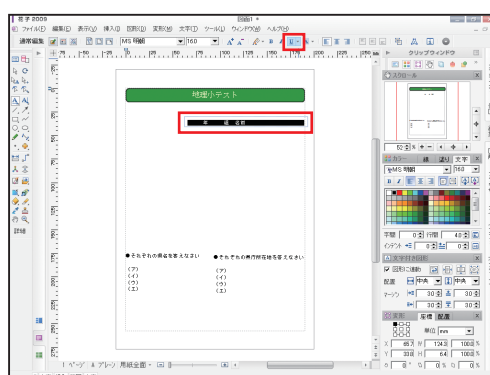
花子 2009 図面1 *

ファイル(F) 編集(E) 表示(V) 挿入(I) 図形(D) 書式(O) 文字(T) ツール(L) ウィンドウ(W) ヘルプ(H)

通常編集 MS 明朝 16.0

クリップウィンドウ

スクロール

地理小テスト

年 組 名前

●それぞれの県名を答えなさい
(ア)
(イ)
(ウ)
(エ)

●それぞれの県庁所在地を答えなさい
(ア)
(イ)
(ウ)
(エ)

カラー 線 塗り 文字

MS 明朝 16.0

字間 0 行間 4.0

インデント 0 0

文字位置調節

図形に連動 中央 中央

配置

マージン 3.0 3.0

3.0 3.0

変形 座標 配置

単位 mm

X 65.7 W 134.0 100.0 %

Y 33.0 H 6.4 100.0 %

詳細

1 ページ 1 レイヤー 用紙全面